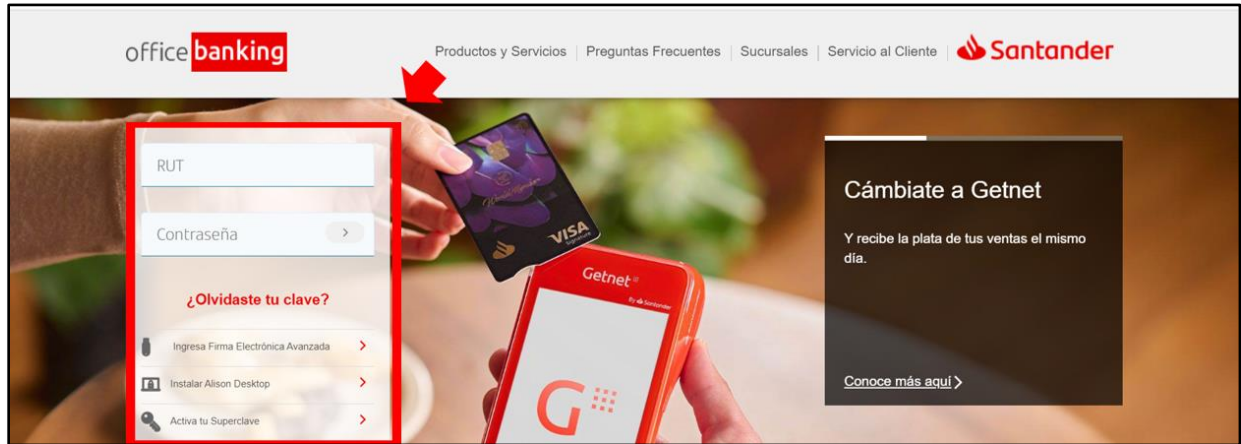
office banking

Productos y Servicios | Preguntas Frecuentes | Sucursales | Servicio al Cliente | Santander

RUT

Contraseña >

¿Olvidaste tu clave?

Ingresa Firma Electrónica Avanzada >

Instalar Alison Desktop >

Activa tu Superclave >

VISA Signature

Getnet By Santander

Cámbiate a Getnet

Y recibe la plata de tus ventas el mismo día.

Conoce más aquí >